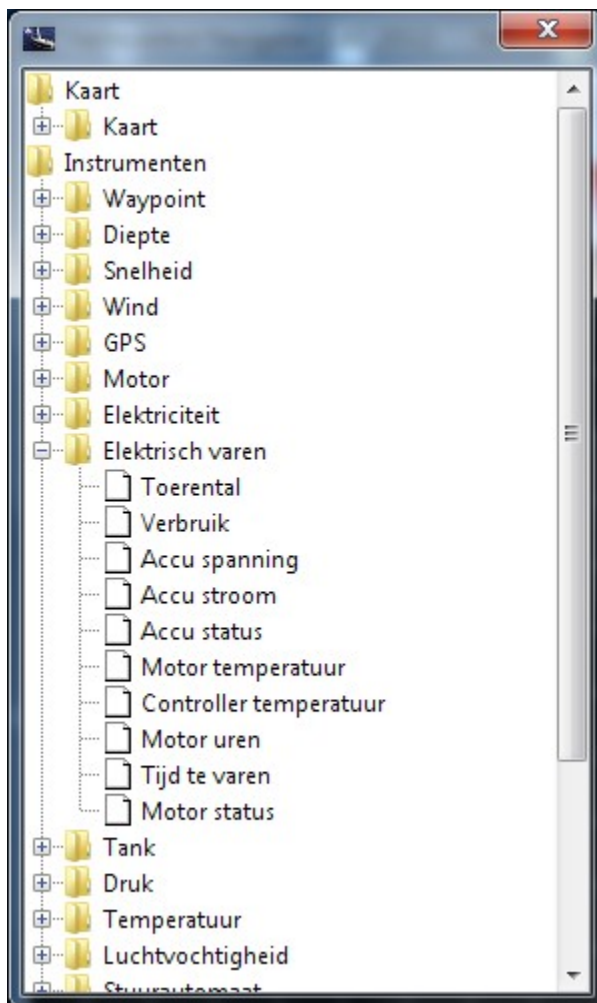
Kaart
Kaart
Instrumenten
Waypoint
Diepte
Snelheid
Wind
GPS
Motor
Elektriciteit
Elektrisch varen
Toerental
Verbruik
Accu spanning
Accu stroom
Accu status
Motor temperatuur
Controller temperatuur
Motor uren
Tijd te varen
Motor status
Tank
Druk
Temperatuur
Luchtvochtigheid
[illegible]